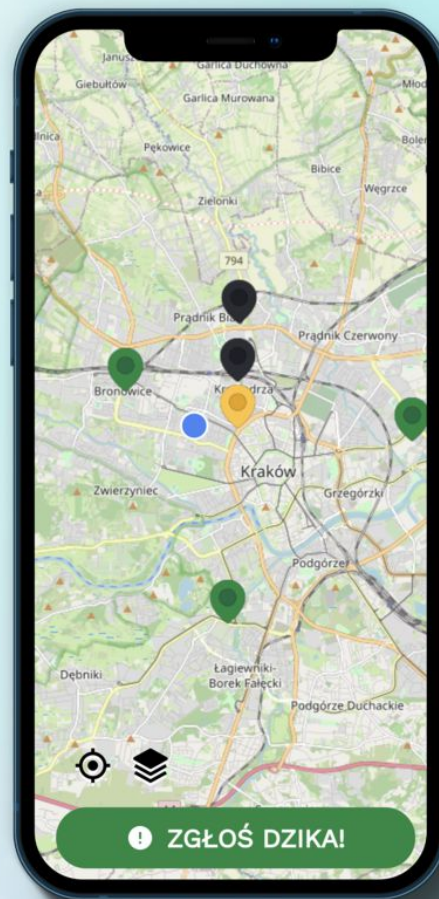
Janusz
Garlica Duchowna
Giebułtów
Młod
Garlica Murowana
nica
Bolen
Pękowice
Bibice
Węgrzce
Zielonki
794
Prądnik Biał
Prądnik Czerwony
Bronowice
Kr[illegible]drza
Kraków
Zwierzyniec
Grzegórzki
Podgórze
Dębniki
Łagiewniki-Borek Fałęcki
Podgórze Duchackie
ZGŁOŚ DZIKA!